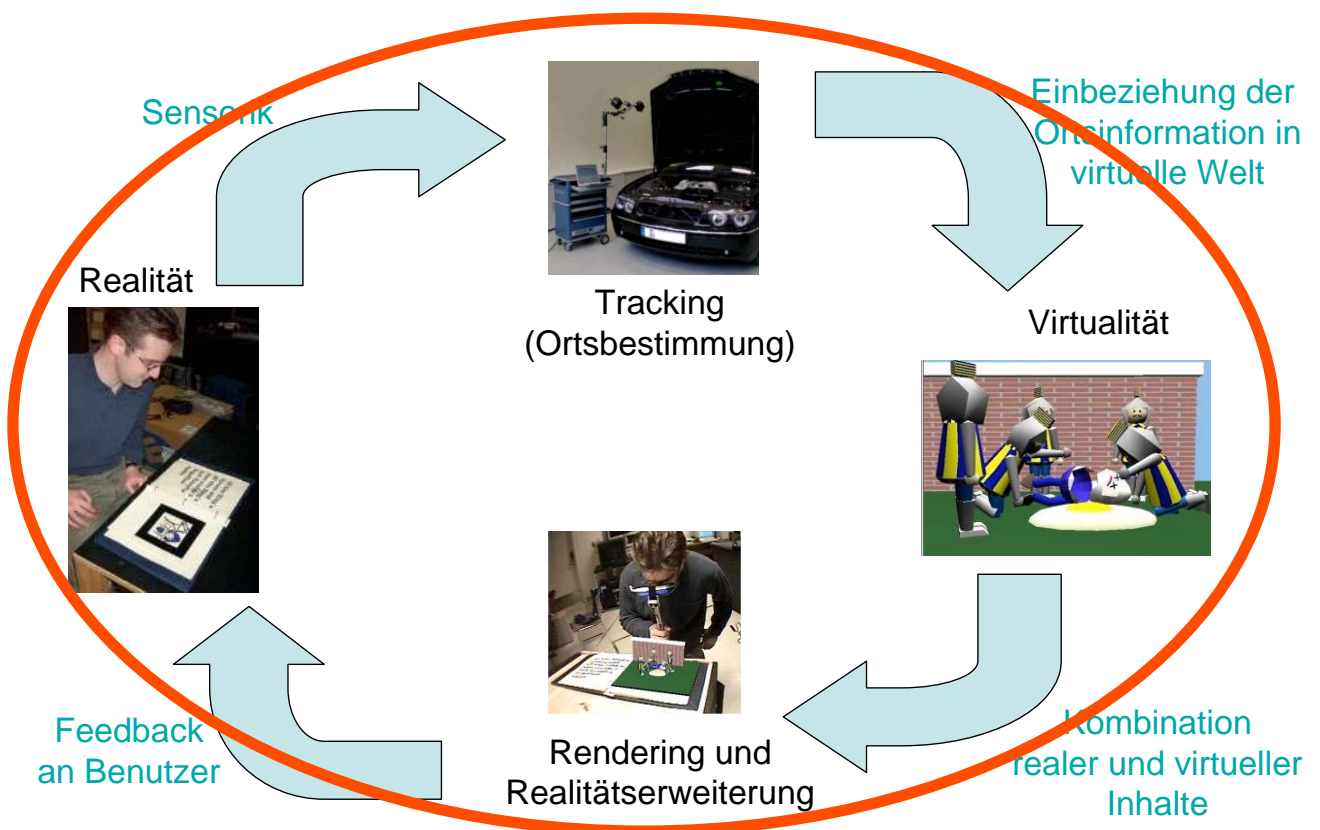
Sensorik

Einbeziehung der Ortsinformation in virtuelle Welt

Realität

Tracking (Ortsbestimmung)

Virtualität

Feedback an Benutzer

Rendering und Realitätserweiterung

Kombination realer und virtueller Inhalte